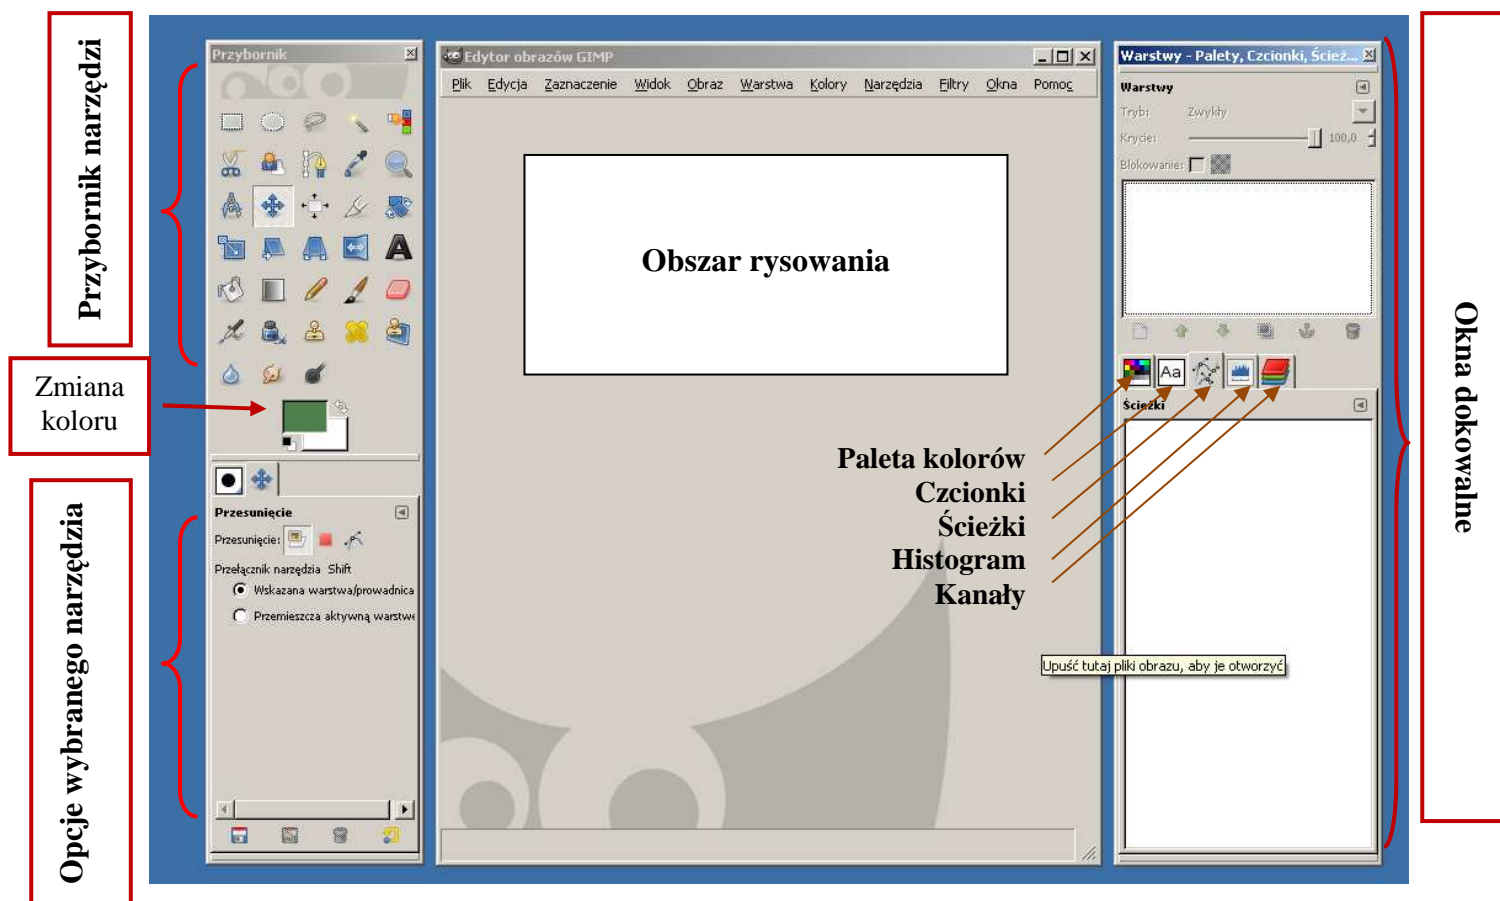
Przybornik narzędzi

Zmiana koloru

Opcje wybranego narzędzia

Przybornik

Przesunięcie

Przesunięcie:

Przełącznik narzędzia Shift

Wskazana warstwa/prowadnica

Przemieszcza aktywną warstwę

Edytor obrazów GIMP

Plik Edycja Zaznaczenie Widok Obraz Warstwa Kolory Narzędzia Filtry Okna Pomoc

Obszar rysowania

Paleta kolorów
Czcionki
Ścieżki
Histogram
Kanały

Warstwy - Palety, Czcionki, Ścież...

Warstwy

Tryb: Zwykły

Krycie: 100,0

Blokowanie:

Aa

Ścieżki

Upuść tutaj pliki obrazu, aby je otworzyć

Okna dokowalne